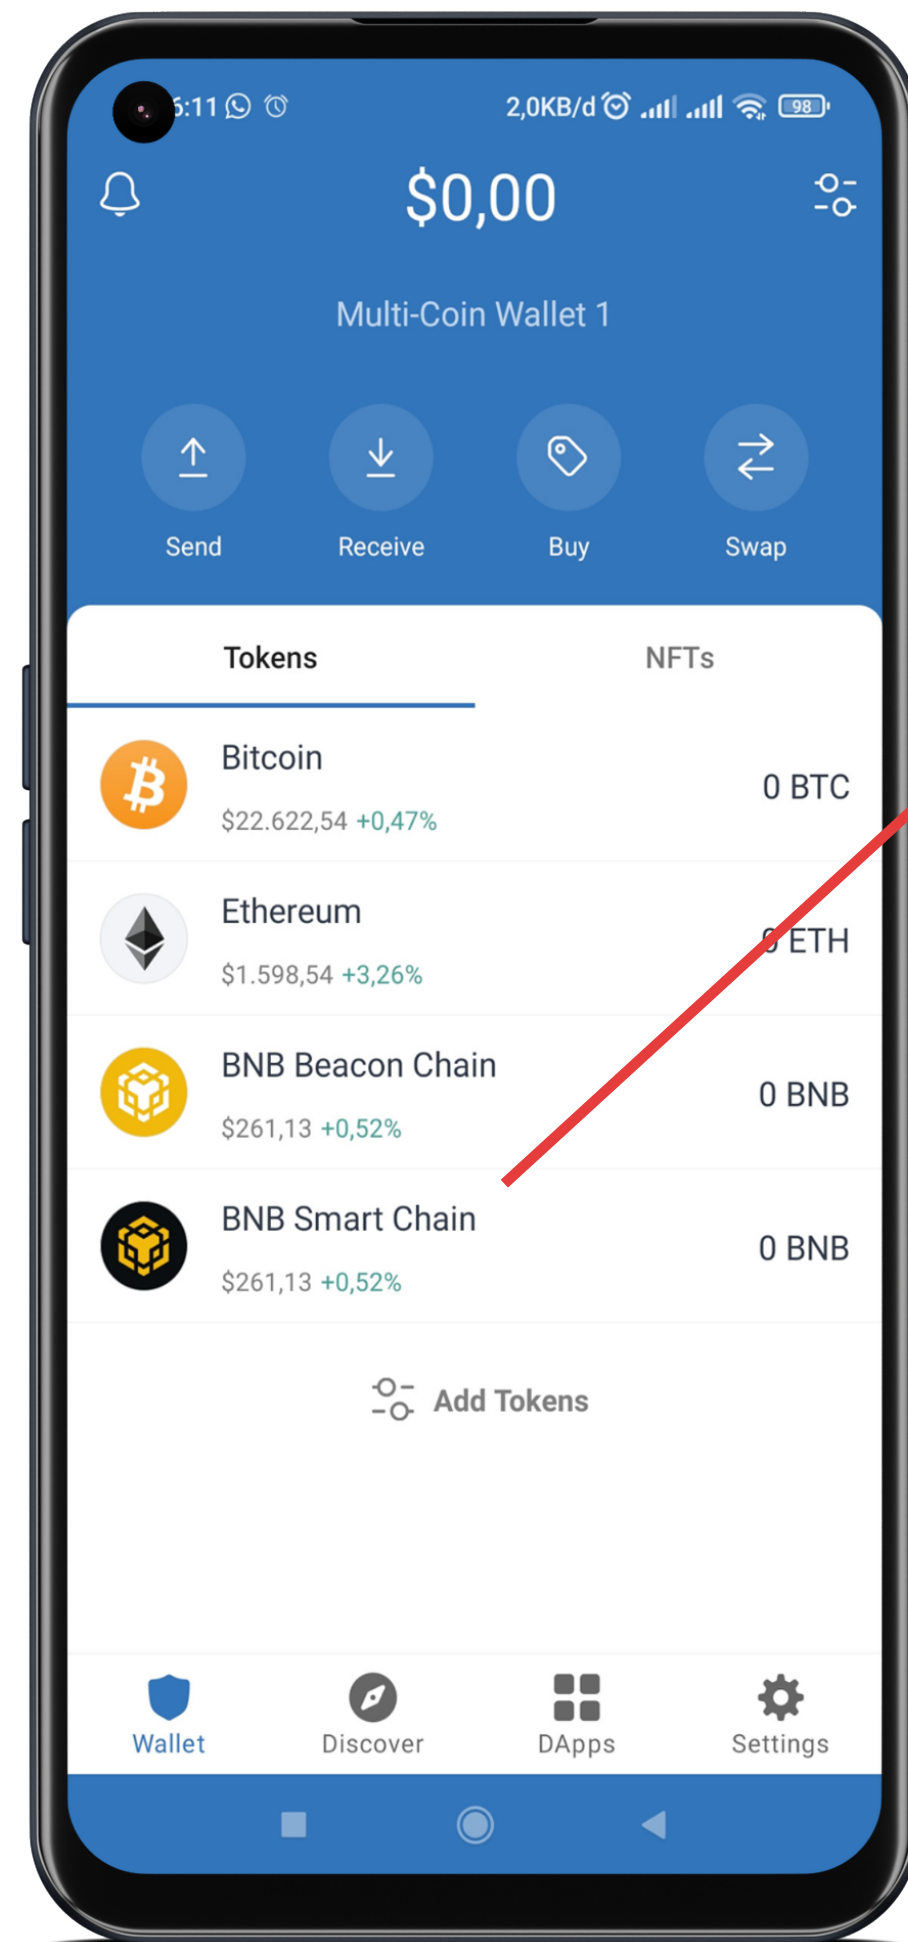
:11
2,0KB/d
98

$0,00

Multi-Coin Wallet 1

Send
Receive
Buy
Swap

Tokens
NFTs

Bitcoin
$22.622,54 +0,47%
0 BTC

Ethereum
$1.598,54 +3,26%
0 ETH

BNB Beacon Chain
$261,13 +0,52%
0 BNB

BNB Smart Chain
$261,13 +0,52%
0 BNB

Add Tokens

Wallet
Discover
DApps
Settings